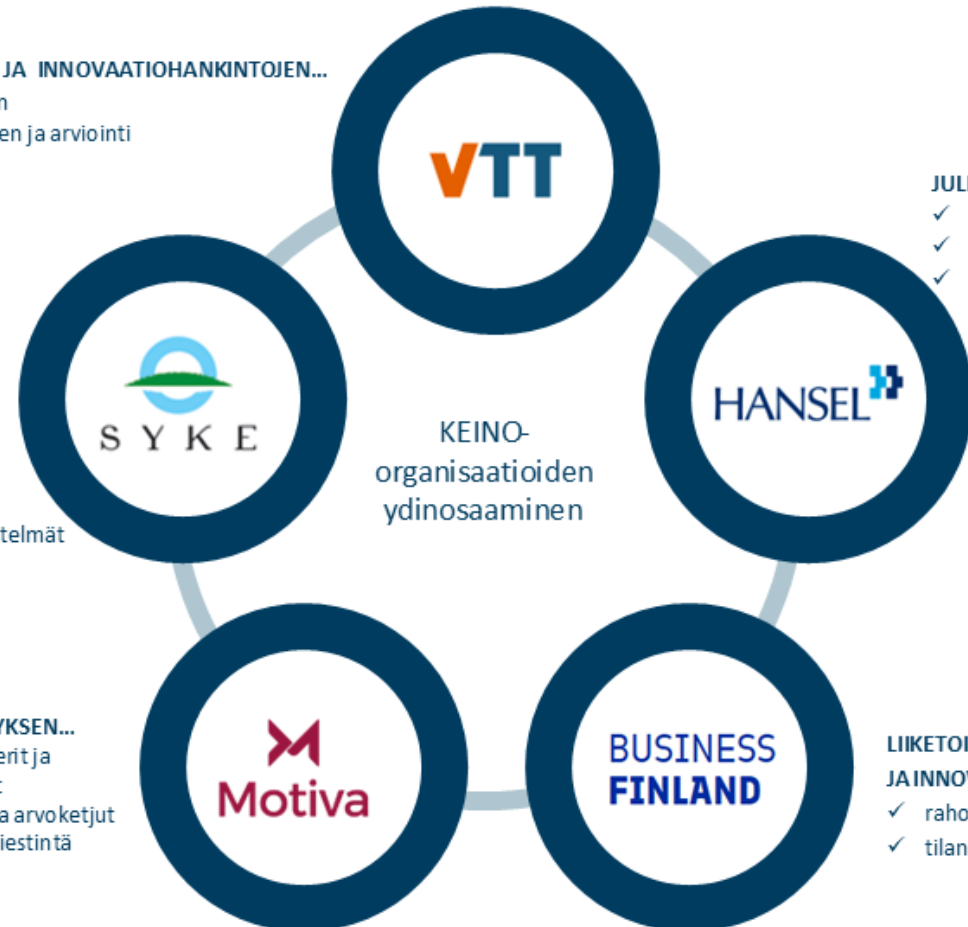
JA INNOVAATIOHANKINTOJEN...
n
en ja arviointi

VTT

JUL
✓
✓
✓

SYKE

HANSEL

KEINO-organisaatioiden ydinosaaminen

telmät

YKSEN...
erit ja
t
a arvoketjut
iestintä

Motiva

BUSINESS FINLAND

LIIKETOI
JA INNOV
✓ raho
✓ tilan